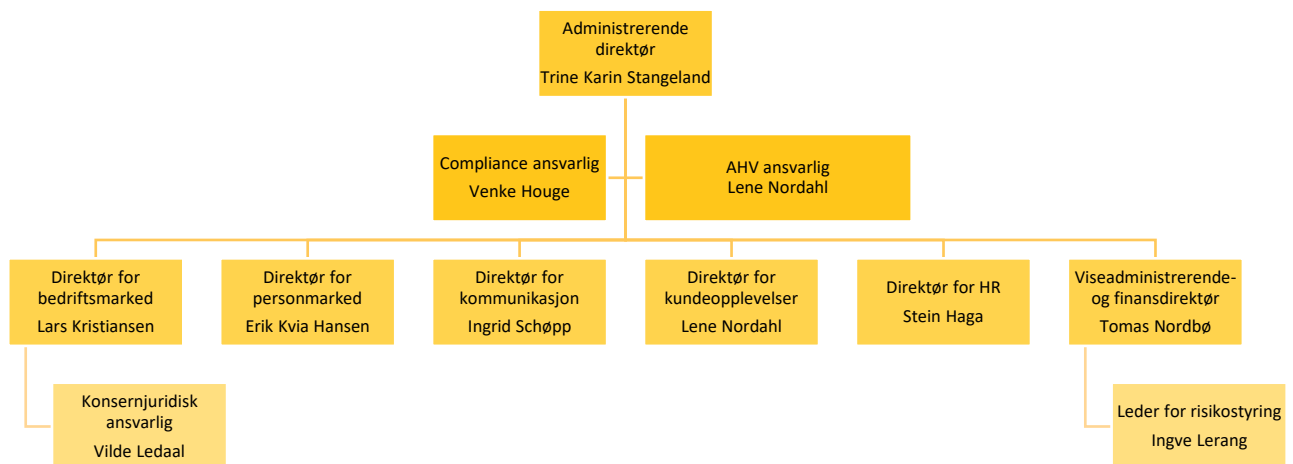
Administrerende direktør
Trine Karin Stangeland

Compliance ansvarlig
Venke Houge

AHV ansvarlig
Lene Nordahl

Direktør for bedriftsmarked
Lars Kristiansen

Direktør for personmarked
Erik Kvia Hansen

Direktør for kommunikasjon
Ingrid Schøpp

Direktør for kundeopplevelser
Lene Nordahl

Direktør for HR
Stein Haga

Viseadministrerende- og finansdirektør
Tomas Nordbø

Konsernjuridisk ansvarlig
Vilde Ledaal

Leder for risikostyring
Ingve Lerang